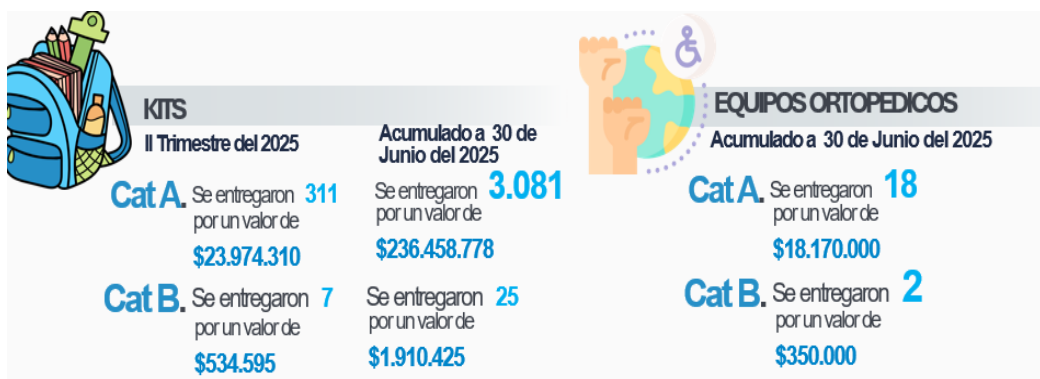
KITS
II Trimestre del 2025

Acumulado a 30 de Junio del 2025

Cat A. Se entregaron 311 por un valor de $23.974.310

Se entregaron 3.081 por un valor de $236.458.778

Cat B. Se entregaron 7 por un valor de $534.595

Se entregaron 25 por un valor de $1.910.425

EQUIPOS ORTOPEDICOS
Acumulado a 30 de Junio del 2025

Cat A. Se entregaron 18 por un valor de $18.170.000

Cat B. Se entregaron 2 por un valor de $350.000